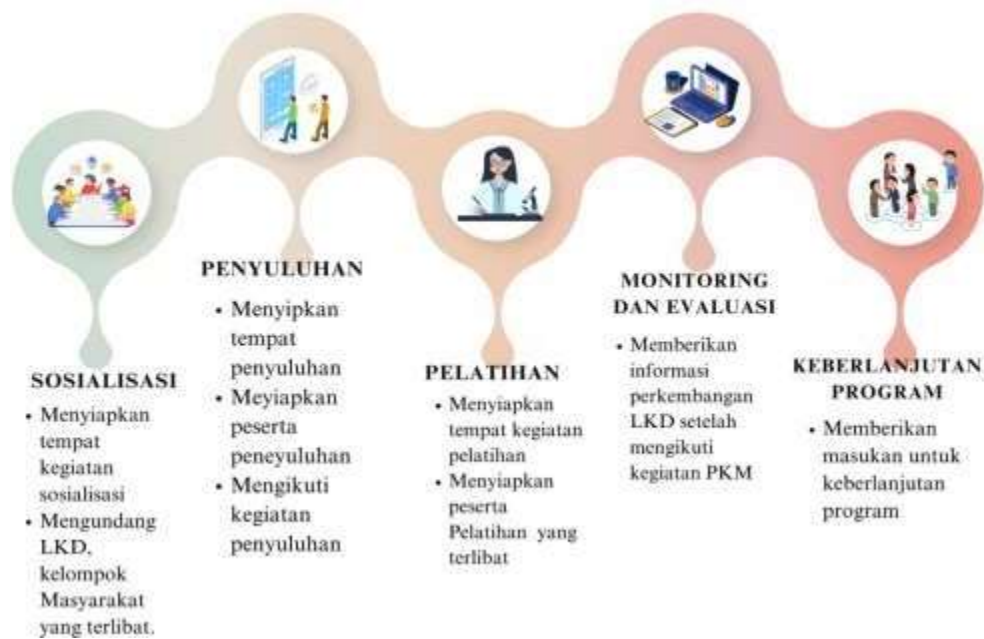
PENYULUHAN

• Menyipkan tempat penyuluhan
• Meyiapkan peserta peneyuluhan
• Mengikuti kegiatan penyuluhan

MONITORING DAN EVALUASI

• Memberikan informasi perkembangan LKD setelah mengikuti kegiatan PKM

SOSIALISASI

• Menyiapkan tempat kegiatan sosialisasi
• Mengundang LKD, kelompok Masyarakat yang terlibat.

PELATIHAN

• Menyiapkan tempat kegiatan pelatihan
• Menyiapkan peserta Pelatihan yang terlibat

KEBERLANJUTAN PROGRAM

• Memberikan masukan untuk keberlanjutan program